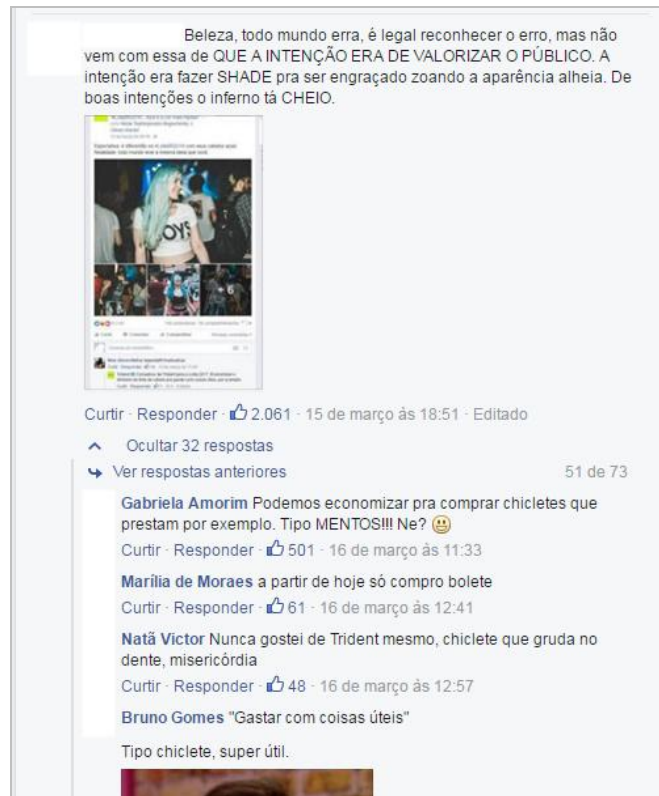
Beleza, todo mundo erra, é legal reconhecer o erro, mas não vem com essa de QUE A INTENÇÃO ERA DE VALORIZAR O PÚBLICO. A intenção era fazer SHADE pra ser engraçado zoando a aparência alheia. De boas intenções o inferno tá CHEIO.

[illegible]

Curtir · Responder · 2.061 · 15 de março às 18:51 · Editado

Ocultar 32 respostas

Ver respostas anteriores 51 de 73

Gabriela Amorim Podemos economizar pra comprar chicletes que prestam por exemplo. Tipo MENTOS!!! Ne?

Curtir · Responder · 501 · 16 de março às 11:33

Marília de Moraes a partir de hoje só compro bolete

Curtir · Responder · 61 · 16 de março às 12:41

Natã Victor Nunca gostei de Trident mesmo, chiclete que gruda no dente, misericórdia

Curtir · Responder · 48 · 16 de março às 12:57

Bruno Gomes "Gastar com coisas úteis"

Tipo chiclete, super útil.